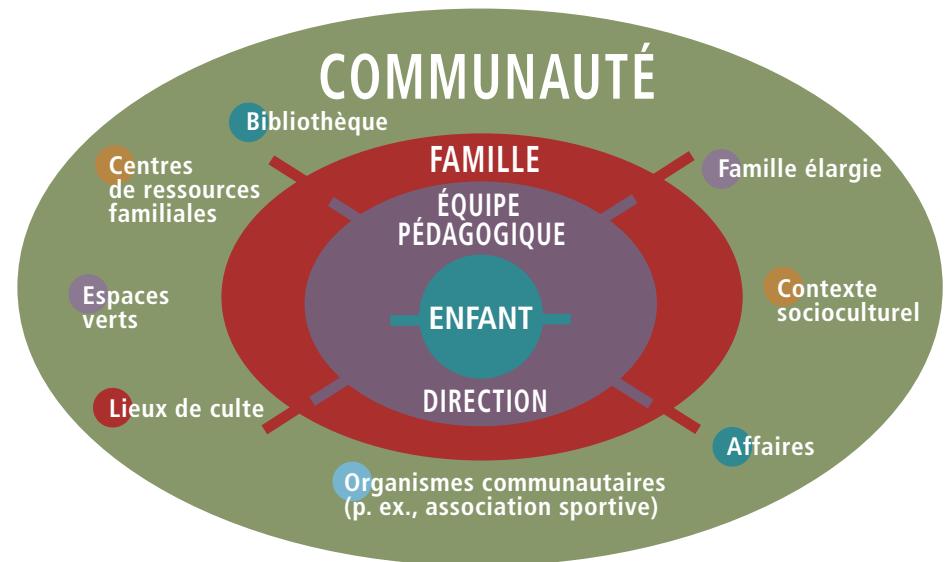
COMMUNAUTÉ

Bibliothèque

Centres de ressources familiales

Famille élargie

Espaces verts

Contexte socioculturel

Lieux de culte

Affaires

Organismes communautaires (p. ex., association sportive)

FAMILLE

ÉQUIPE PÉDAGOGIQUE

ENFANT

DIRECTION